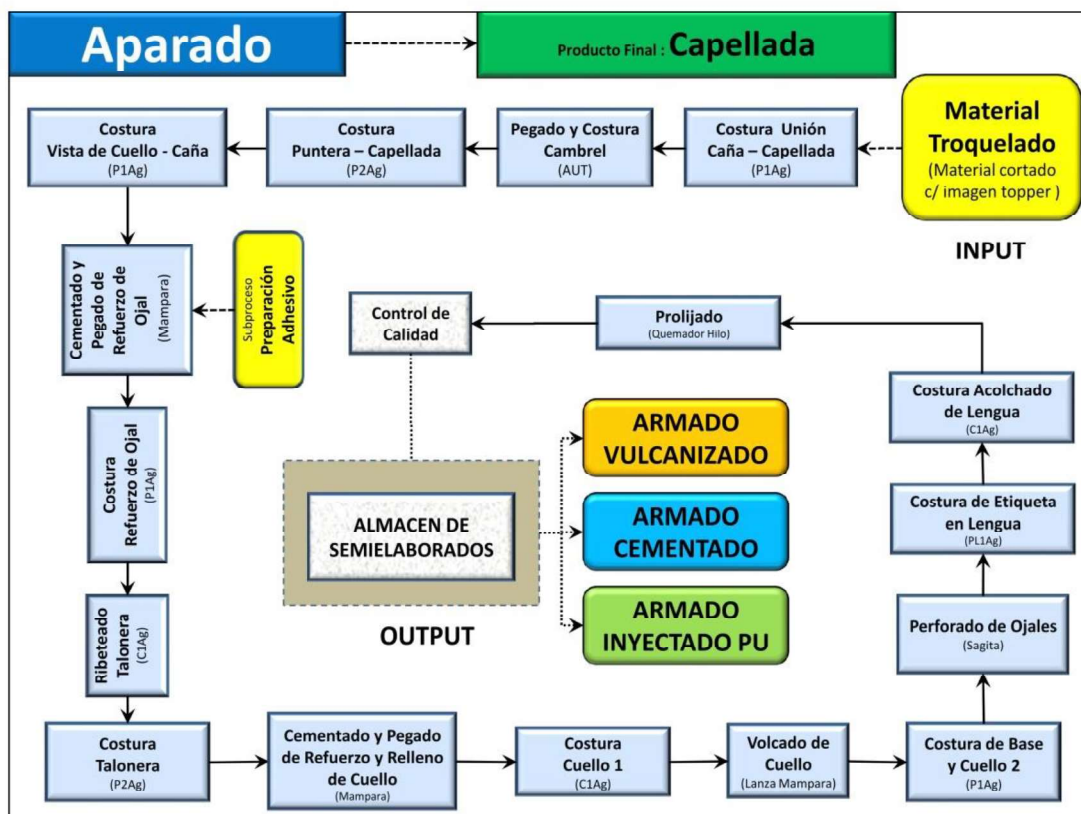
Aparado

Producto Final : Capellada

Material Troquelado
(Material cortado c/ imagen topper )

INPUT

Costura Unión Caña – Capellada
(P1Ag)

Pegado y Costura Cambrel
(AUT)

Costura Puntera – Capellada
(P2Ag)

Costura Vista de Cuello - Caña
(P1Ag)

Cementado y Pegado de Refuerzo de Ojal
(Mampara)

Subproceso
Preparación Adhesivo

Costura Refuerzo de Ojal
(P1Ag)

Ribeteado Talonera
(C1Ag)

Costura Talonera
(P2Ag)

Cementado y Pegado de Refuerzo y Relleno de Cuello
(Mampara)

Costura Cuello 1
(C1Ag)

Volcado de Cuello
(Lanza Mampara)

Costura de Base y Cuello 2
(P1Ag)

Perforado de Ojales
(Sagita)

Costura de Etiqueta en Lengua
(PL1Ag)

Costura Acolchado de Lengua
(C1Ag)

Prolijado
(Quemador Hilo)

Control de Calidad

ALMACEN DE SEMIELABORADOS

OUTPUT

ARMADO VULCANIZADO

ARMADO CEMENTADO

ARMADO INYECTADO PU